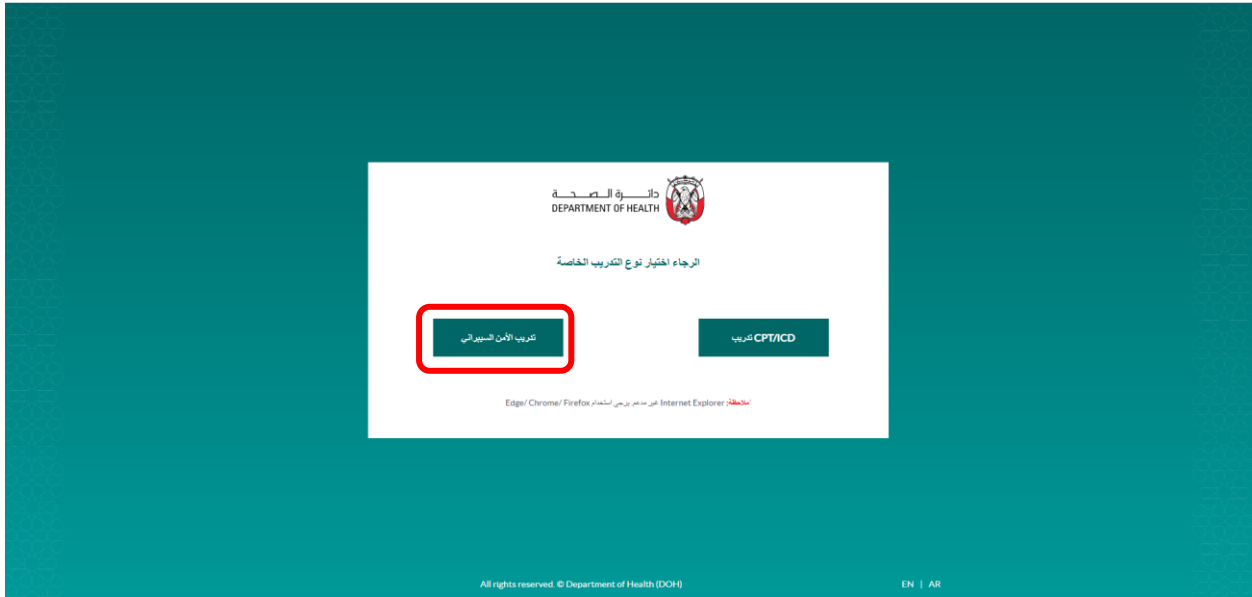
دائـــــرة الـصـــحـــة
DEPARTMENT OF HEALTH

الرجاء اختيار نوع التدريب الخاصة

تدريب الأمن السيبراني

تدريب CPT/ICD

*ملاحظة: Internet Explorer غير مدعم يرجى استخدام Edge/ Chrome/ Firefox

All rights reserved. © Department of Health (DOH)

EN | AR